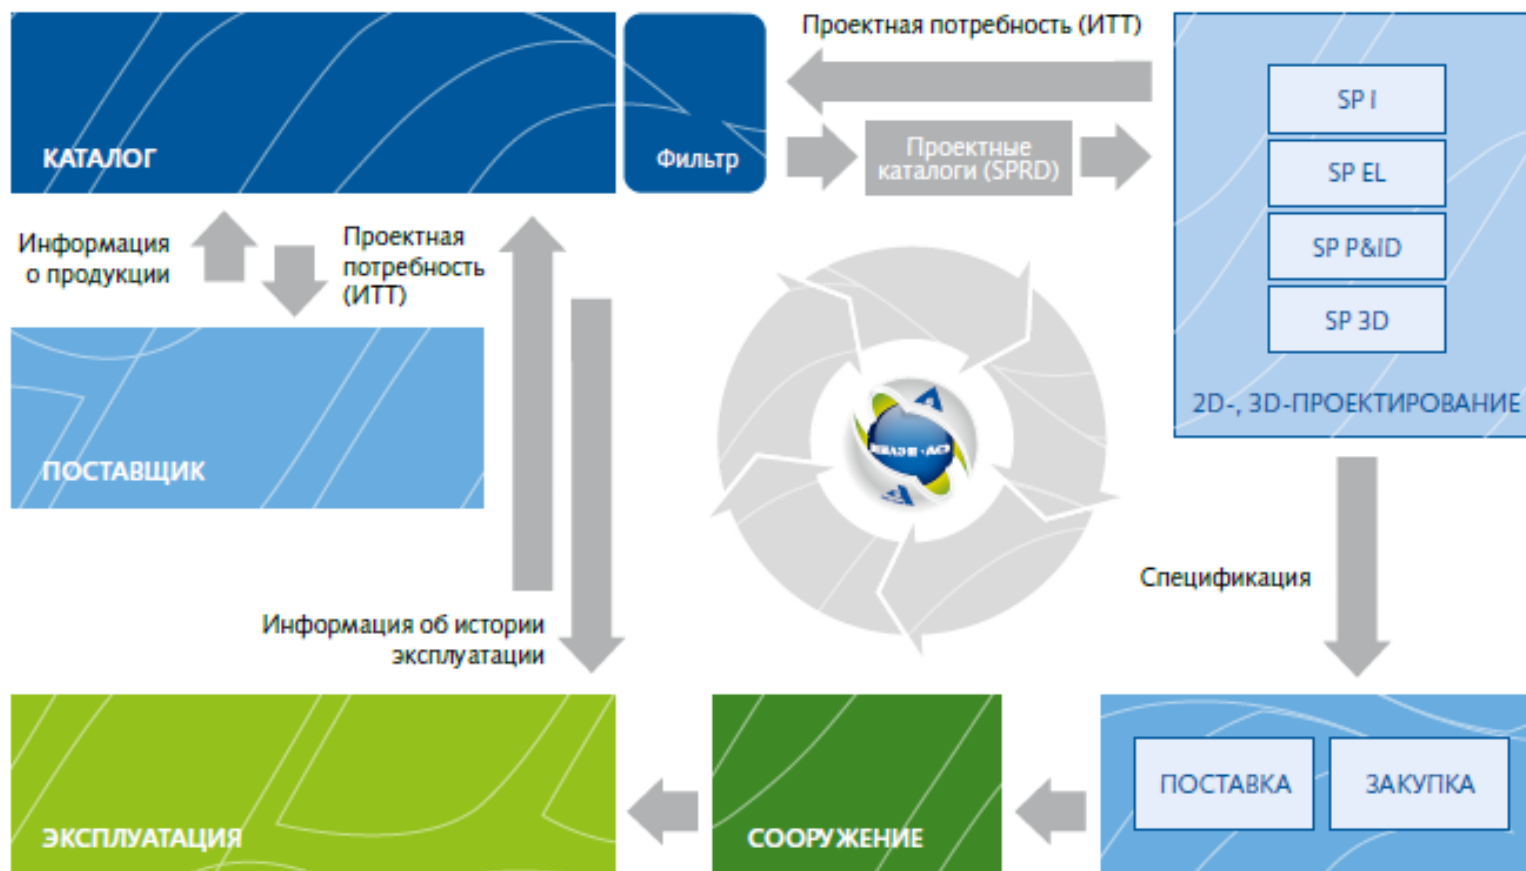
КАТАЛОГ

Фильтр

Проектная потребность (ИТТ)

Проектные каталоги (SPRD)

SP I

SP EL

SP P&ID

SP 3D

2D-, 3D-ПРОЕКТИРОВАНИЕ

Информация о продукции

Проектная потребность (ИТТ)

ПОСТАВЩИК

Спецификация

Информация об истории эксплуатации

ЭКСПЛУАТАЦИЯ

СООРУЖЕНИЕ

ПОСТАВКА

ЗАКУПКА